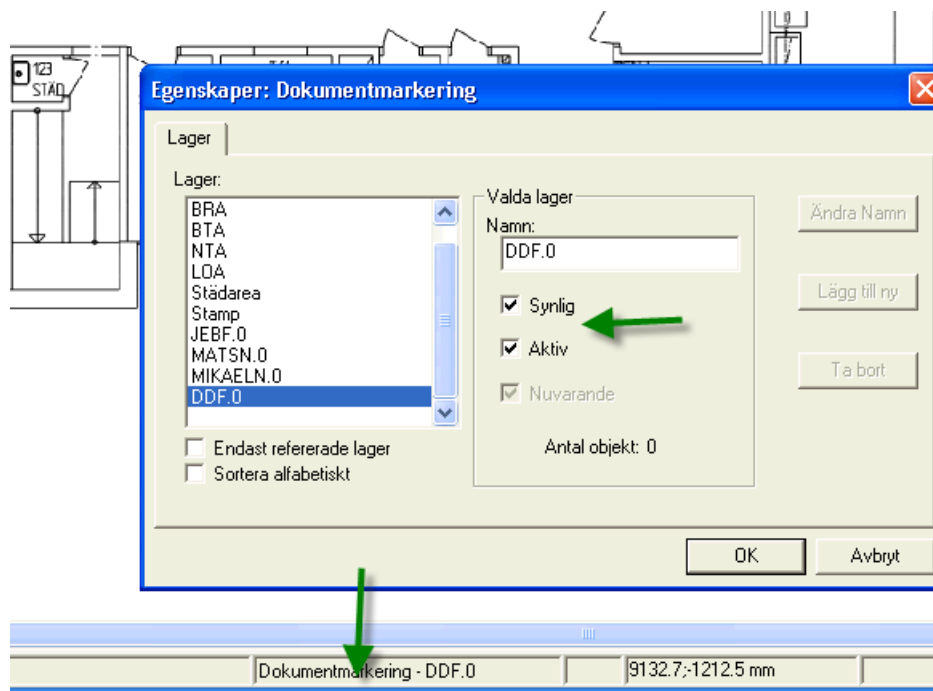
123
STÄD

Egenskaper: Dokumentmarkering

Lager

Lager:
BRA
BTA
NTA
LOA
Städarea
Stamp
JEBF.0
MATSN.0
MIKAELN.0
DDF.0

Endast refererade lager
Sortera alfabetiskt

Valda lager
Namn:
DDF.0
Synlig
Aktiv
Nuvarande
Antal objekt: 0

Ändra Namn
Lägg till ny
Ta bort

OK
Avbryt

Dokumentmarkering - DDF.0
9132.7;-1212.5 mm